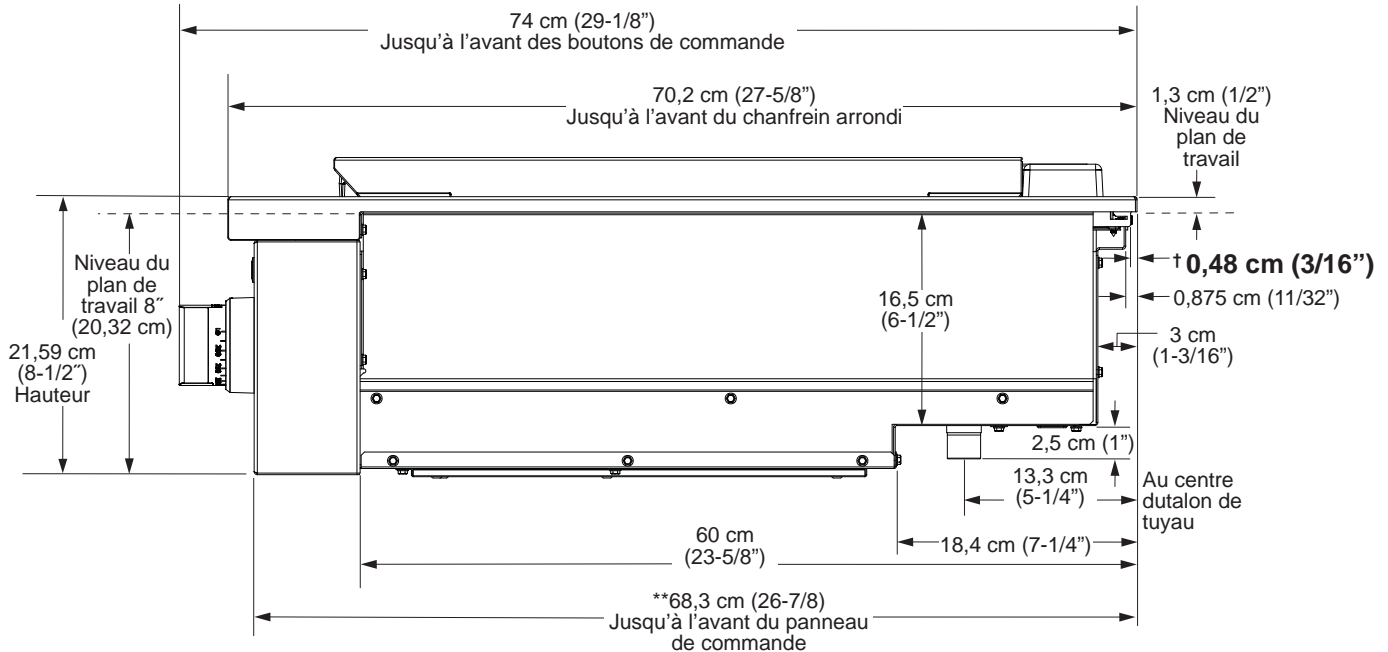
74 cm (29-1/8")
Jusqu'à l'avant des boutons de commande

70,2 cm (27-5/8")
Jusqu'à l'avant du chanfrein arrondi

1,3 cm (1/2")
Niveau du plan de travail

Niveau du plan de travail 8″ (20,32 cm)

21,59 cm (8-1/2″) Hauteur

16,5 cm (6-1/2")

† 0,48 cm (3/16")

0,875 cm (11/32")

3 cm (1-3/16")

2,5 cm (1")

13,3 cm (5-1/4")

Au centre dutalon de tuyau

60 cm (23-5/8")

18,4 cm (7-1/4")

**68,3 cm (26-7/8
Jusqu'à l'avant du panneau de commande